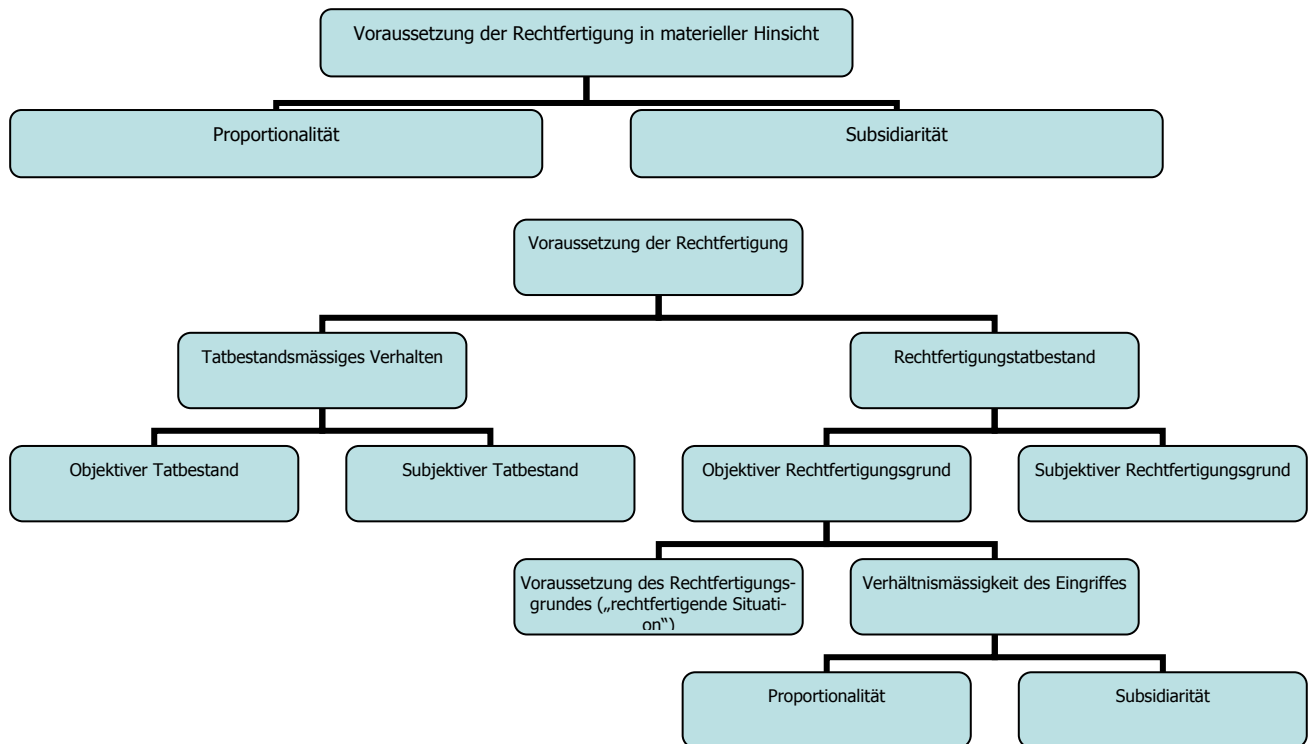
Voraussetzung der Rechtfertigung in materieller Hinsicht

Proportionalität

Subsidiarität

Voraussetzung der Rechtfertigung

Tatbestandsmässiges Verhalten

Rechtfertigungstatbestand

Objektiver Tatbestand

Subjektiver Tatbestand

Objektiver Rechtfertigungsgrund

Subjektiver Rechtfertigungsgrund

Voraussetzung des Rechtfertigungsgrundes („rechtfertigende Situation")

Verhältnismässigkeit des Eingriffes

Proportionalität

Subsidiarität